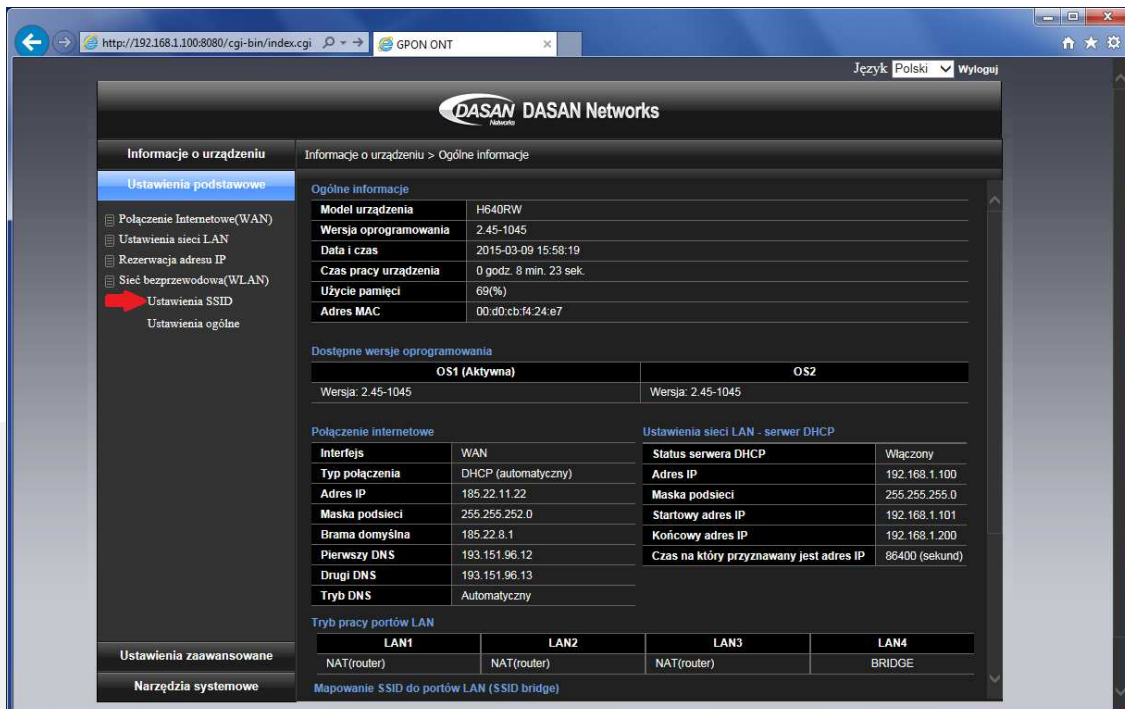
http://192.168.1.100:8080/cgi-bin/index.cgi
GPON ONT

Język Polski Wyloguj

DASAN Networks DASAN Networks

Informacje o urządzeniu
Ustawienia podstawowe
Połączenie Internetowe(WAN)
Ustawienia sieci LAN
Rezerwacja adresu IP
Sieć bezprzewodowa(WLAN)
Ustawienia SSID
Ustawienia ogólne
Ustawienia zaawansowane
Narzędzia systemowe

Informacje o urządzeniu > Ogólne informacje

Ogólne informacje

| | |
|---|---|
| Model urządzenia | H640RW |
| Wersja oprogramowania | 2.45-1045 |
| Data i czas | 2015-03-09 15:58:19 |
| Czas pracy urządzenia | 0 godz. 8 min. 23 sek. |
| Użycie pamięci | 69(%) |
| Adres MAC | 00:d0:cb:f4:24:e7 |

Dostępne wersje oprogramowania

| OS1 (Aktywna) | OS2 |
|---|---|
| Wersja: 2.45-1045 | Wersja: 2.45-1045 |

Połączenie internetowe

| | |
|---|---|
| Interfejs | WAN |
| Typ połączenia | DHCP (automatyczny) |
| Adres IP | 185.22.11.22 |
| Maska podsieci | 255.255.252.0 |
| Brama domyślna | 185.22.8.1 |
| Pierwszy DNS | 193.151.96.12 |
| Drugi DNS | 193.151.96.13 |
| Tryb DNS | Automatyczny |

Ustawienia sieci LAN - serwer DHCP

| | |
|---|---|
| Status serwera DHCP | Włączony |
| Adres IP | 192.168.1.100 |
| Maska podsieci | 255.255.255.0 |
| Startowy adres IP | 192.168.1.101 |
| Końcowy adres IP | 192.168.1.200 |
| Czas na który przyznawany jest adres IP | 86400 (sekund) |

Tryb pracy portów LAN

| LAN1 | LAN2 | LAN3 | LAN4 |
|---|---|---|---|
| NAT(router) | NAT(router) | NAT(router) | BRIDGE |

Mapowanie SSID do portów LAN (SSID bridge)